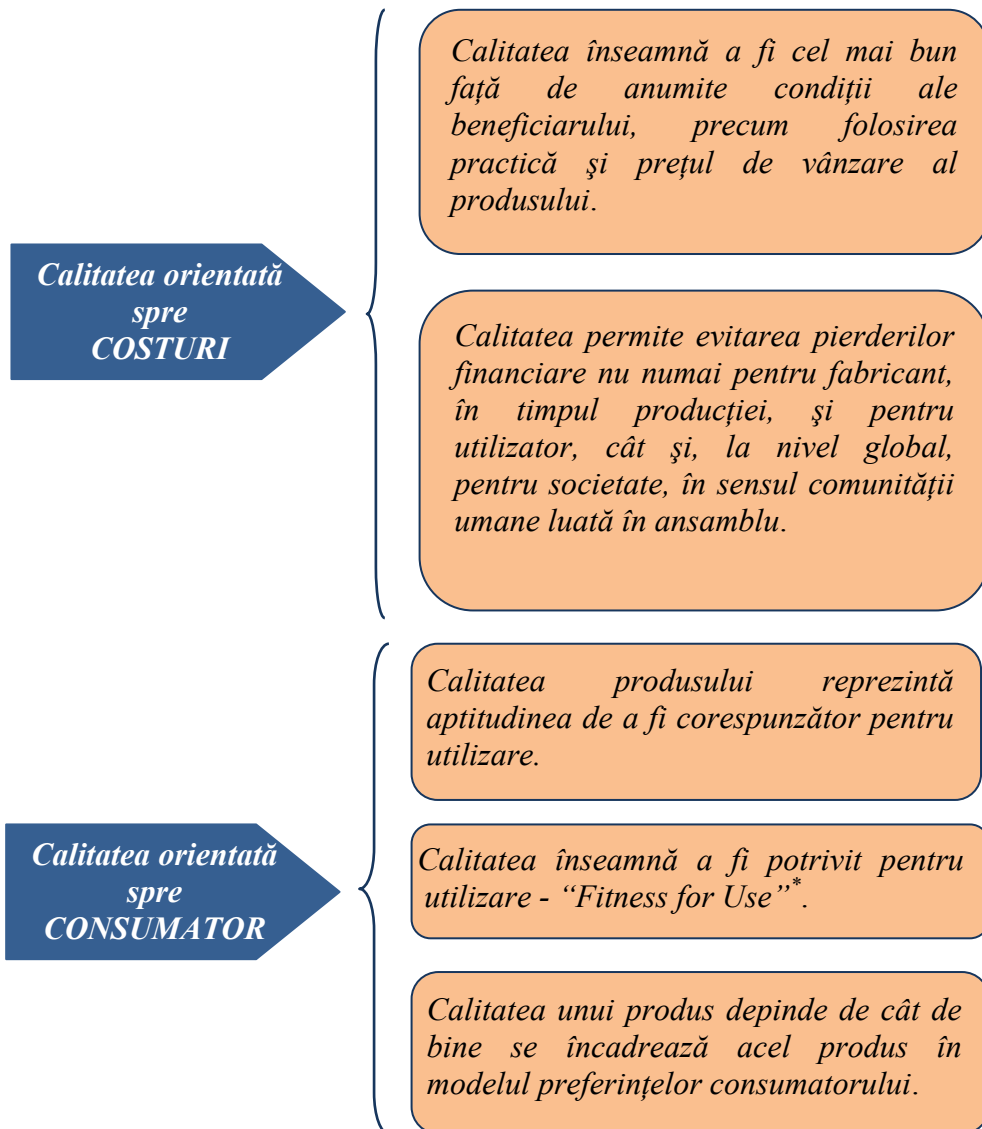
Calitatea orientată spre COSTURI

Calitatea înseamnă a fi cel mai bun față de anumite condiții ale beneficiarului, precum folosirea practică şi prețul de vânzare al produsului.

Calitatea permite evitarea pierderilor financiare nu numai pentru fabricant, în timpul producţiei, şi pentru utilizator, cât şi, la nivel global, pentru societate, în sensul comunităţii umane luată în ansamblu.

Calitatea orientată spre CONSUMATOR

Calitatea produsului reprezintă aptitudinea de a fi corespunzător pentru utilizare.

Calitatea înseamnă a fi potrivit pentru utilizare - “Fitness for Use”$^{*}$.

Calitatea unui produs depinde de cât de bine se încadrează acel produs în modelul preferințelor consumatorului.